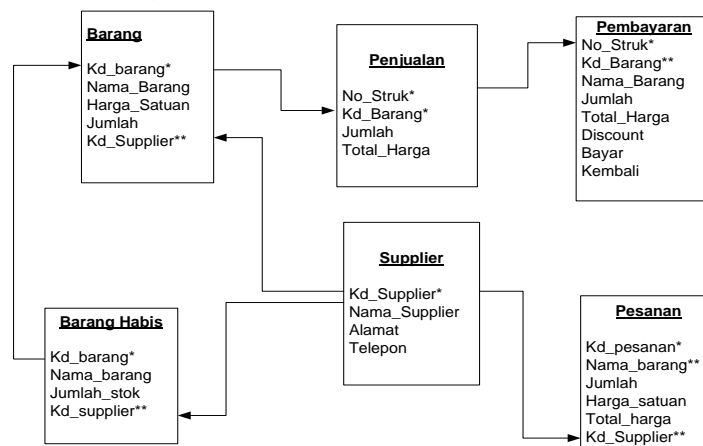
Barang
Kd_barang*
Nama_Barang
Harga_Satuan
Jumlah
Kd_Supplier**

Penjualan
No_Struk*
Kd_Barang*
Jumlah
Total_Harga

Pembayaran
No_Struk*
Kd_Barang**
Nama_Barang
Jumlah
Total_Harga
Discount
Bayar
Kembali

Supplier
Kd_Supplier*
Nama_Supplier
Alamat
Telepon

Barang Habis
Kd_barang*
Nama_barang
Jumlah_stok
Kd_supplier**

Pesanan
Kd_pesanan*
Nama_barang**
Jumlah
Harga_satuan
Total_harga
Kd_Supplier**